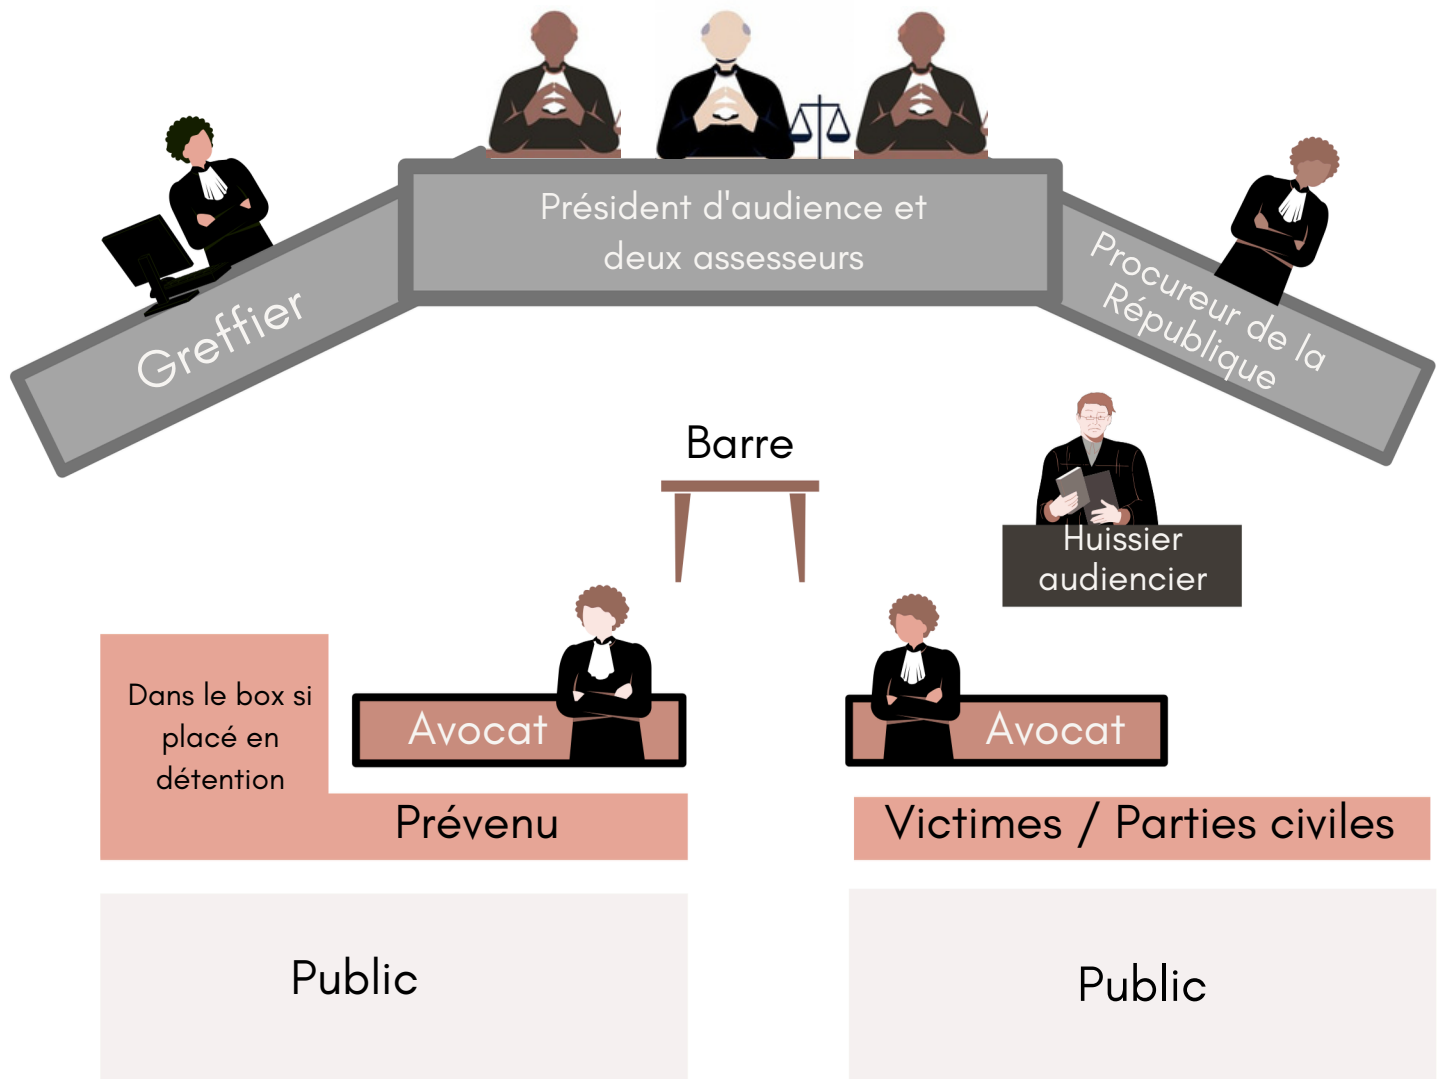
Président d'audience et deux assesseurs

Greffier

Procureur de la République

Barre

Huissier audiencier

Dans le box si placé en détention

Avocat

Prévenu

Avocat

Victimes / Parties civiles

Public

Public